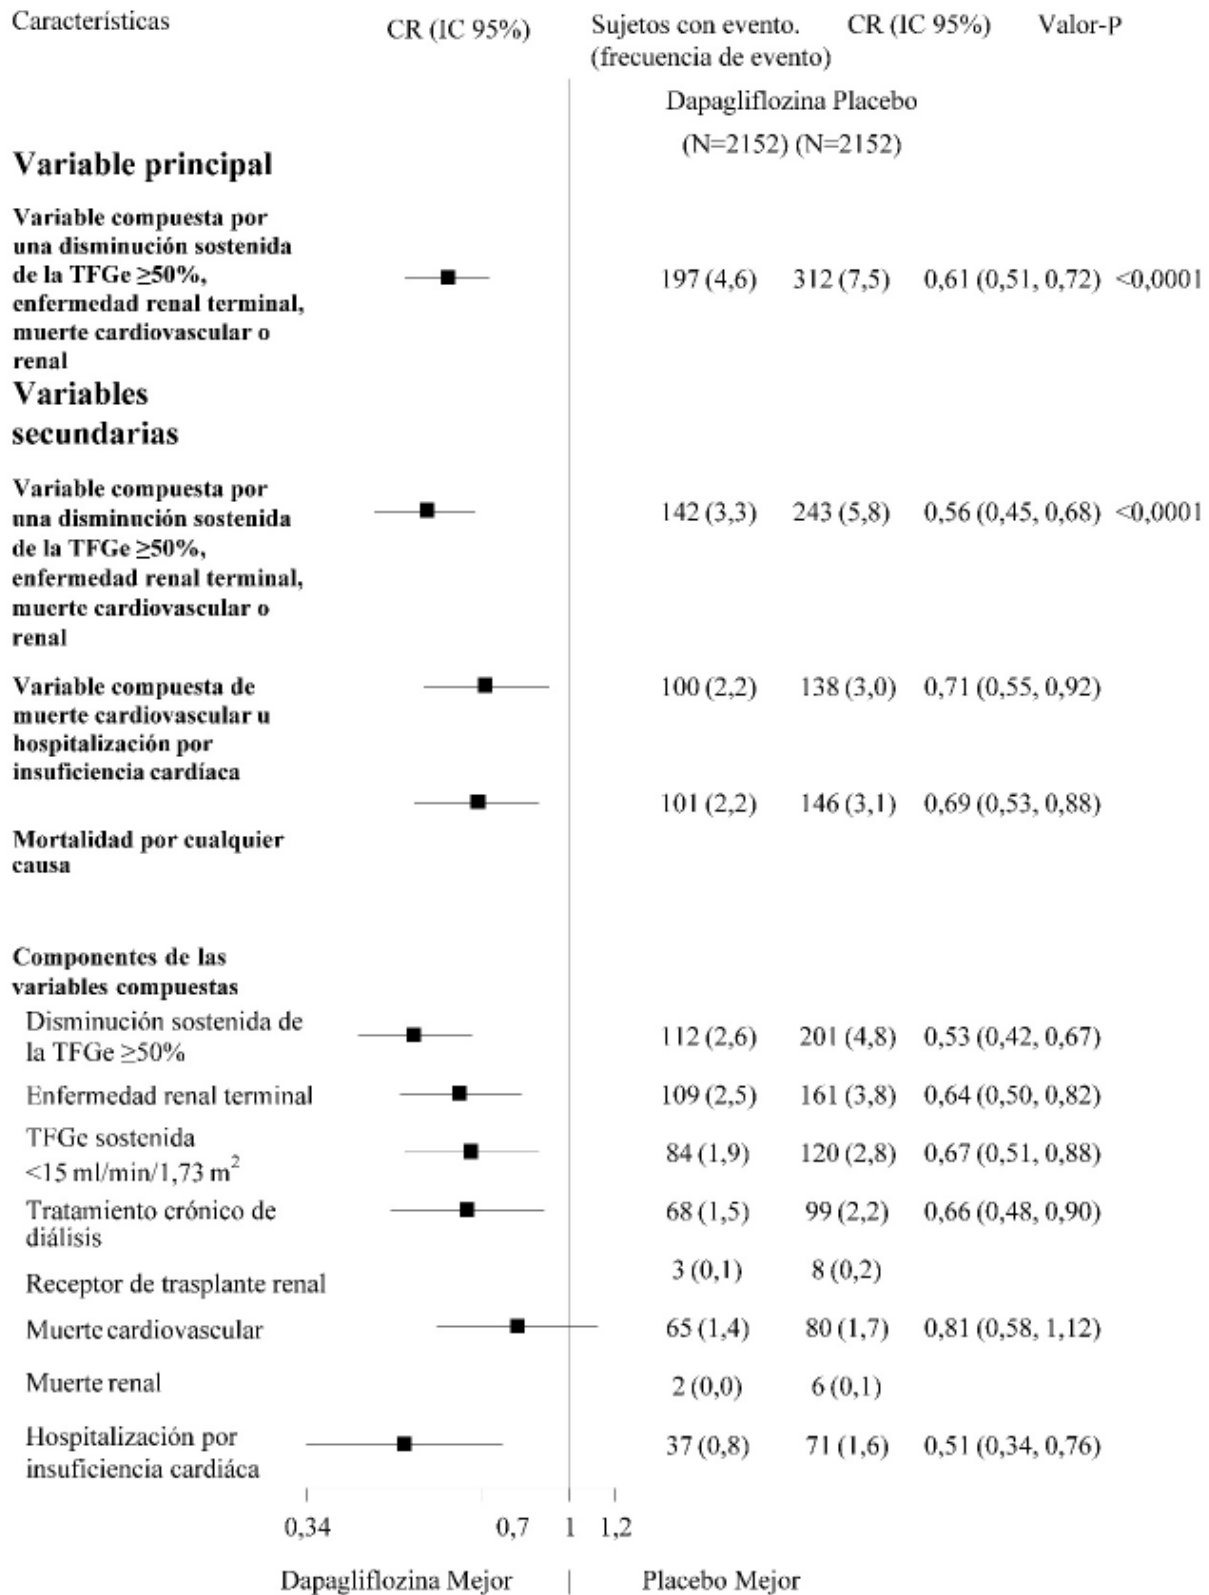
Características CR (IC 95%) Sujetos con evento. (frecuencia de evento) CR (IC 95%) Valor-P

Dapagliflozina Placebo
(N=2152) (N=2152)

**Variable principal**

| Características | Dapagliflozina | Placebo | CR (IC 95%) | Valor-P |
|---|---|---|---|---|
| Variable compuesta por una disminución sostenida de la TFGe ≥50%, enfermedad renal terminal, muerte cardiovascular o renal | 197 (4,6) | 312 (7,5) | 0,61 (0,51, 0,72) | <0,0001 |

**Variables secundarias**

| Características | Dapagliflozina | Placebo | CR (IC 95%) | Valor-P |
|---|---|---|---|---|
| Variable compuesta por una disminución sostenida de la TFGe ≥50%, enfermedad renal terminal, muerte cardiovascular o renal | 142 (3,3) | 243 (5,8) | 0,56 (0,45, 0,68) | <0,0001 |
| Variable compuesta de muerte cardiovascular u hospitalización por insuficiencia cardíaca | 100 (2,2) | 138 (3,0) | 0,71 (0,55, 0,92) | |
| Mortalidad por cualquier causa | 101 (2,2) | 146 (3,1) | 0,69 (0,53, 0,88) | |

**Componentes de las variables compuestas**

| Características | Dapagliflozina | Placebo | CR (IC 95%) |
|---|---|---|---|
| Disminución sostenida de la TFGe ≥50% | 112 (2,6) | 201 (4,8) | 0,53 (0,42, 0,67) |
| Enfermedad renal terminal | 109 (2,5) | 161 (3,8) | 0,64 (0,50, 0,82) |
| TFGe sostenida <15 ml/min/1,73 $m^2$ | 84 (1,9) | 120 (2,8) | 0,67 (0,51, 0,88) |
| Tratamiento crónico de diálisis | 68 (1,5) | 99 (2,2) | 0,66 (0,48, 0,90) |
| Receptor de trasplante renal | 3 (0,1) | 8 (0,2) | |
| Muerte cardiovascular | 65 (1,4) | 80 (1,7) | 0,81 (0,58, 1,12) |
| Muerte renal | 2 (0,0) | 6 (0,1) | |
| Hospitalización por insuficiencia cardíaca | 37 (0,8) | 71 (1,6) | 0,51 (0,34, 0,76) |

0,34 0,7 1 1,2

Dapagliflozina Mejor | Placebo Mejor